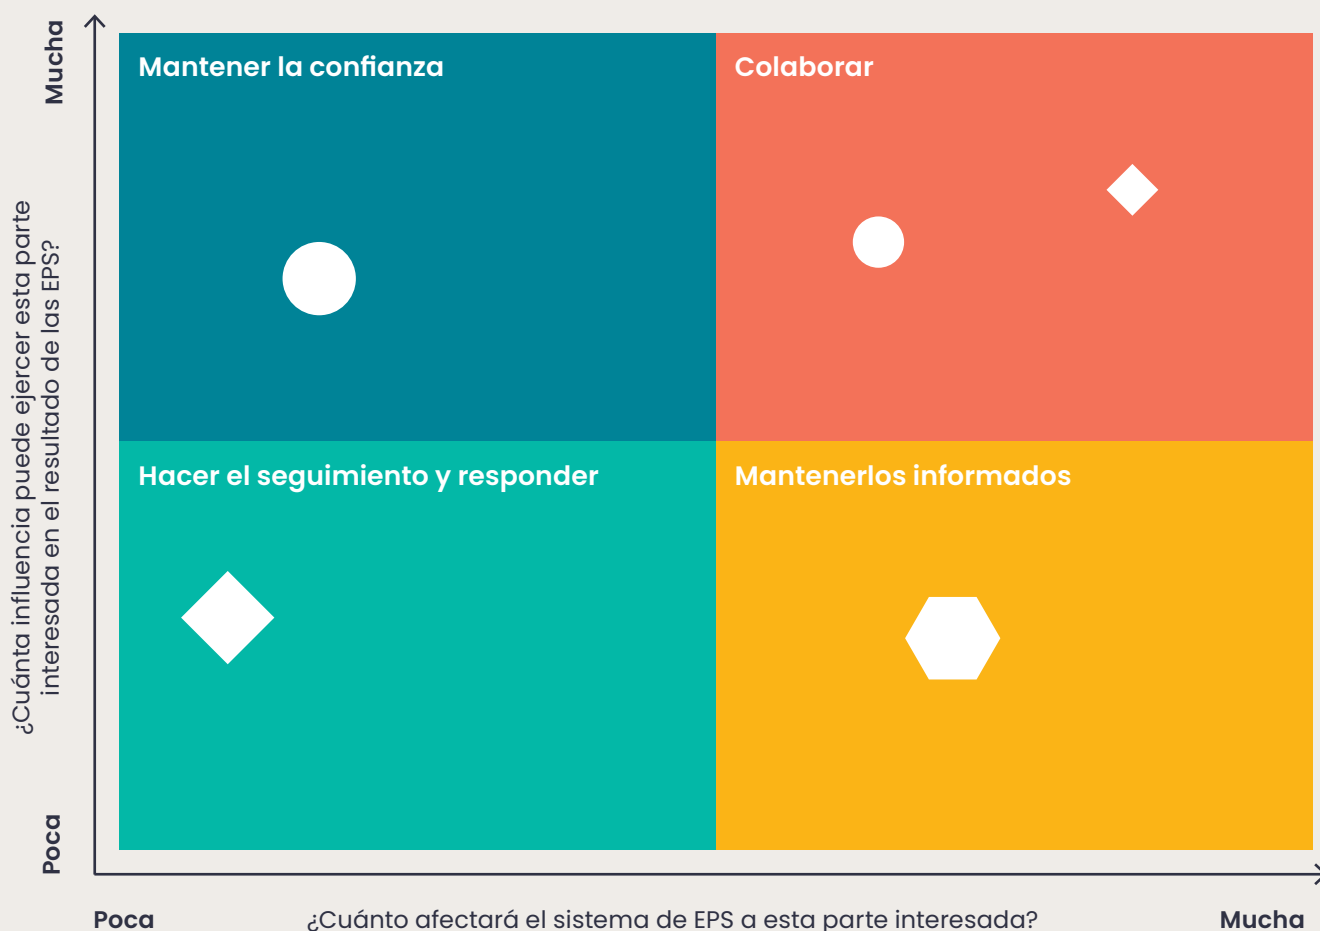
Mucha

¿Cuánta influencia puede ejercer esta parte interesada en el resultado de las EPS?

Poca

Mantener la confianza

Colaborar

Hacer el seguimiento y responder

Mantenerlos informados

Poca

¿Cuánto afectará el sistema de EPS a esta parte interesada?

Mucha